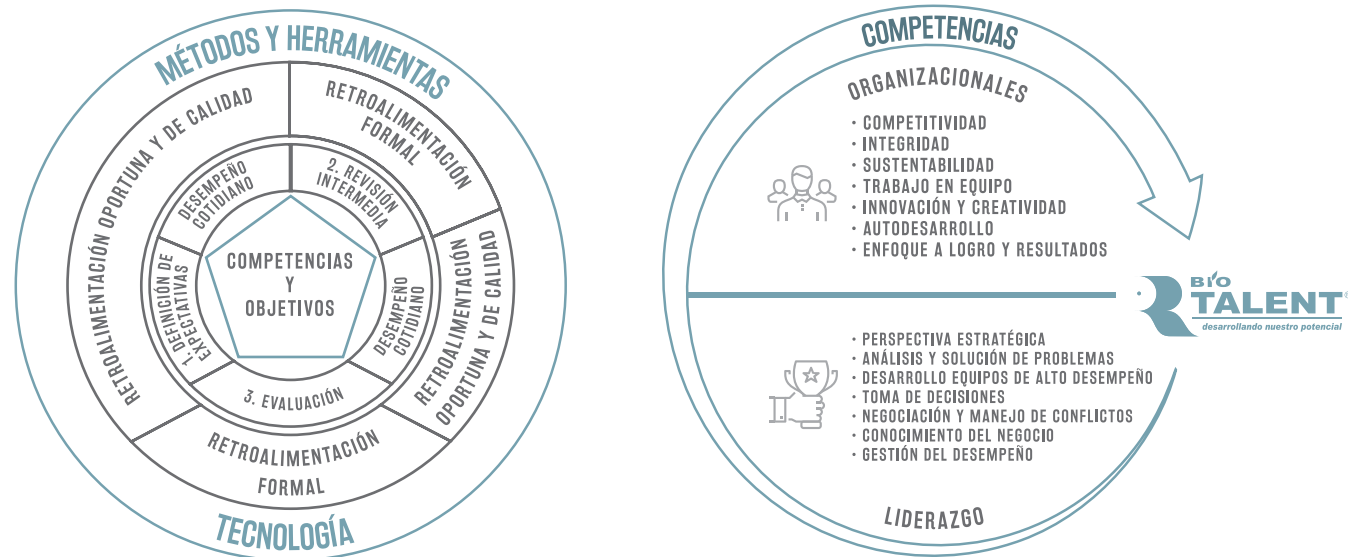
MÉTODOS Y HERRAMIENTAS

RETROALIMENTACIÓN OPORTUNA Y DE CALIDAD

RETROALIMENTACIÓN FORMAL

DESEMPEÑO COTIDIANO

2. REVISIÓN INTERMEDIA

1. DEFINICIÓN DE EXPECTATIVAS

COMPETENCIAS Y OBJETIVOS

DESEMPEÑO COTIDIANO

3. EVALUACIÓN

RETROALIMENTACIÓN OPORTUNA Y DE CALIDAD

RETROALIMENTACIÓN FORMAL

TECNOLOGÍA

COMPETENCIAS

ORGANIZACIONALES

· COMPETITIVIDAD
· INTEGRIDAD
· SUSTENTABILIDAD
· TRABAJO EN EQUIPO
· INNOVACIÓN Y CREATIVIDAD
· AUTODESARROLLO
· ENFOQUE A LOGRO Y RESULTADOS

BIO TALENT
desarrollando nuestro potencial

· PERSPECTIVA ESTRATÉGICA
· ANÁLISIS Y SOLUCIÓN DE PROBLEMAS
· DESARROLLO EQUIPOS DE ALTO DESEMPEÑO
· TOMA DE DECISIONES
· NEGOCIACIÓN Y MANEJO DE CONFLICTOS
· CONOCIMIENTO DEL NEGOCIO
· GESTIÓN DEL DESEMPEÑO

LIDERAZGO